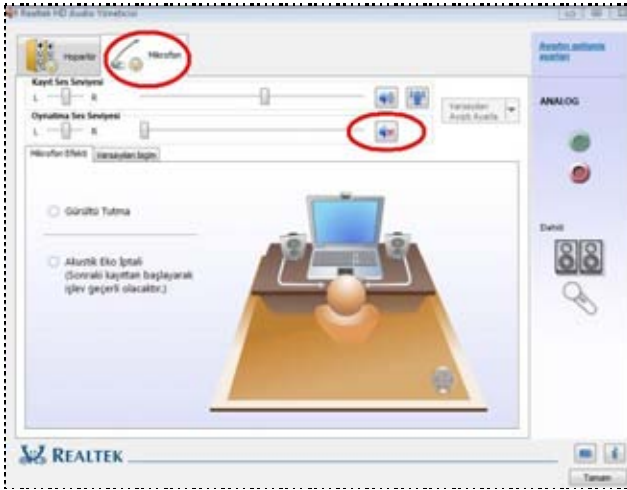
Realtek HD Audio Yöneticisi

Hoparlör
Mikrofon

Kayıt Ses Seviyesi
L R

Oynatma Ses Seviyesi
L R

Varsayılan Aygıt Ayarla

Mikrofon Efekti
Varsayılan Biçim

Gürültü Tutma

Akustik Eko İptali (Sonraki kayıttan başlayarak işlev geçerli olacaktır.)

Aygıtı gelişmiş ayarlar

ANALOG

Dahili

REALTEK

Tamam